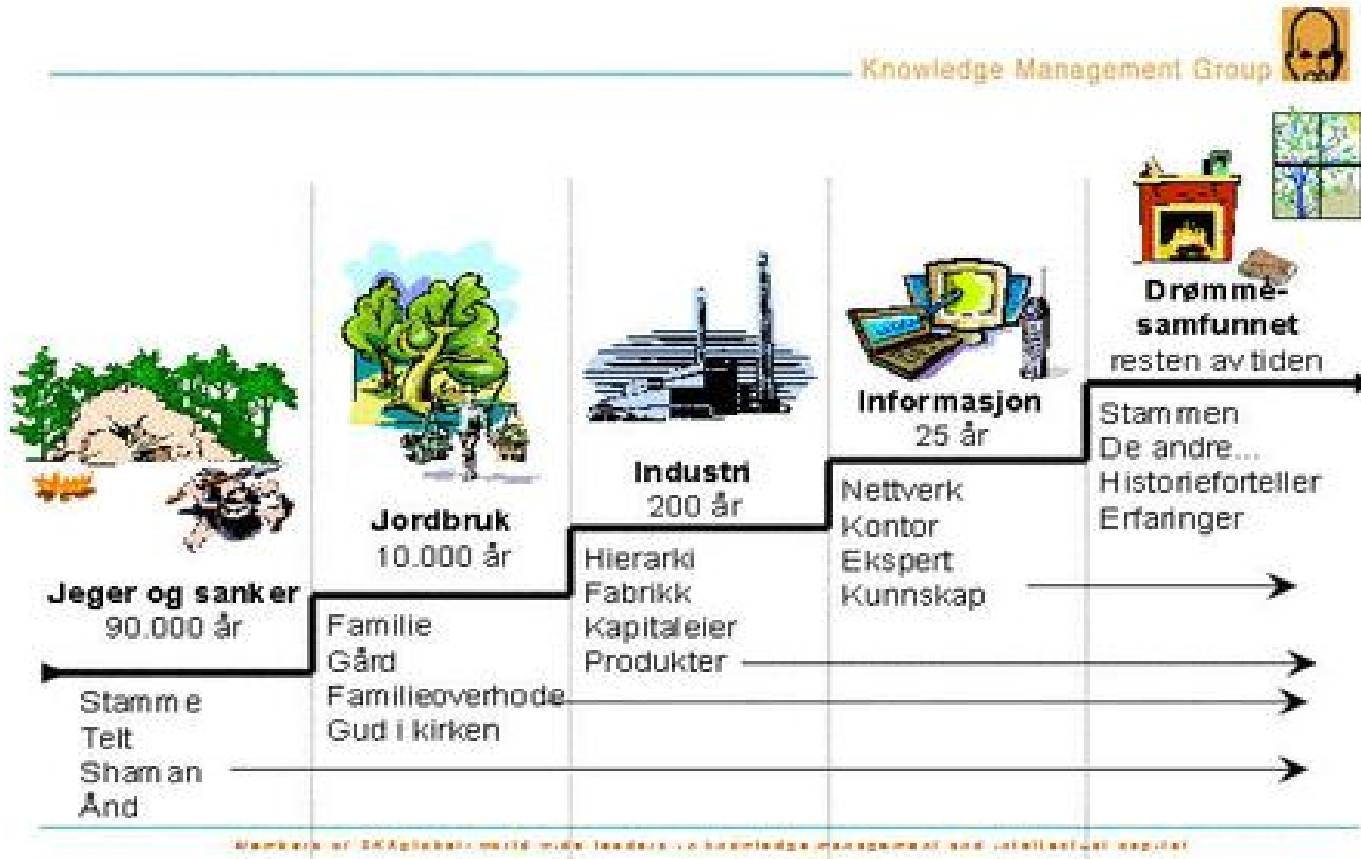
Knowledge Management Group

Jeger og sanker
90.000 år

Stamme
Telt
Shaman
Ånd

Jordbruk
10.000 år

Familie
Gård
Familieoverhode
Gud i kirken

Industri
200 år

Hierarki
Fabrikk
Kapitaleier
Produkter

Informasjon
25 år

Nettverk
Kontor
Ekspert
Kunnskap

Drømmesamfunnet
resten av tiden

Stammen
De andre...
Historieforteller
Erfaringer

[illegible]